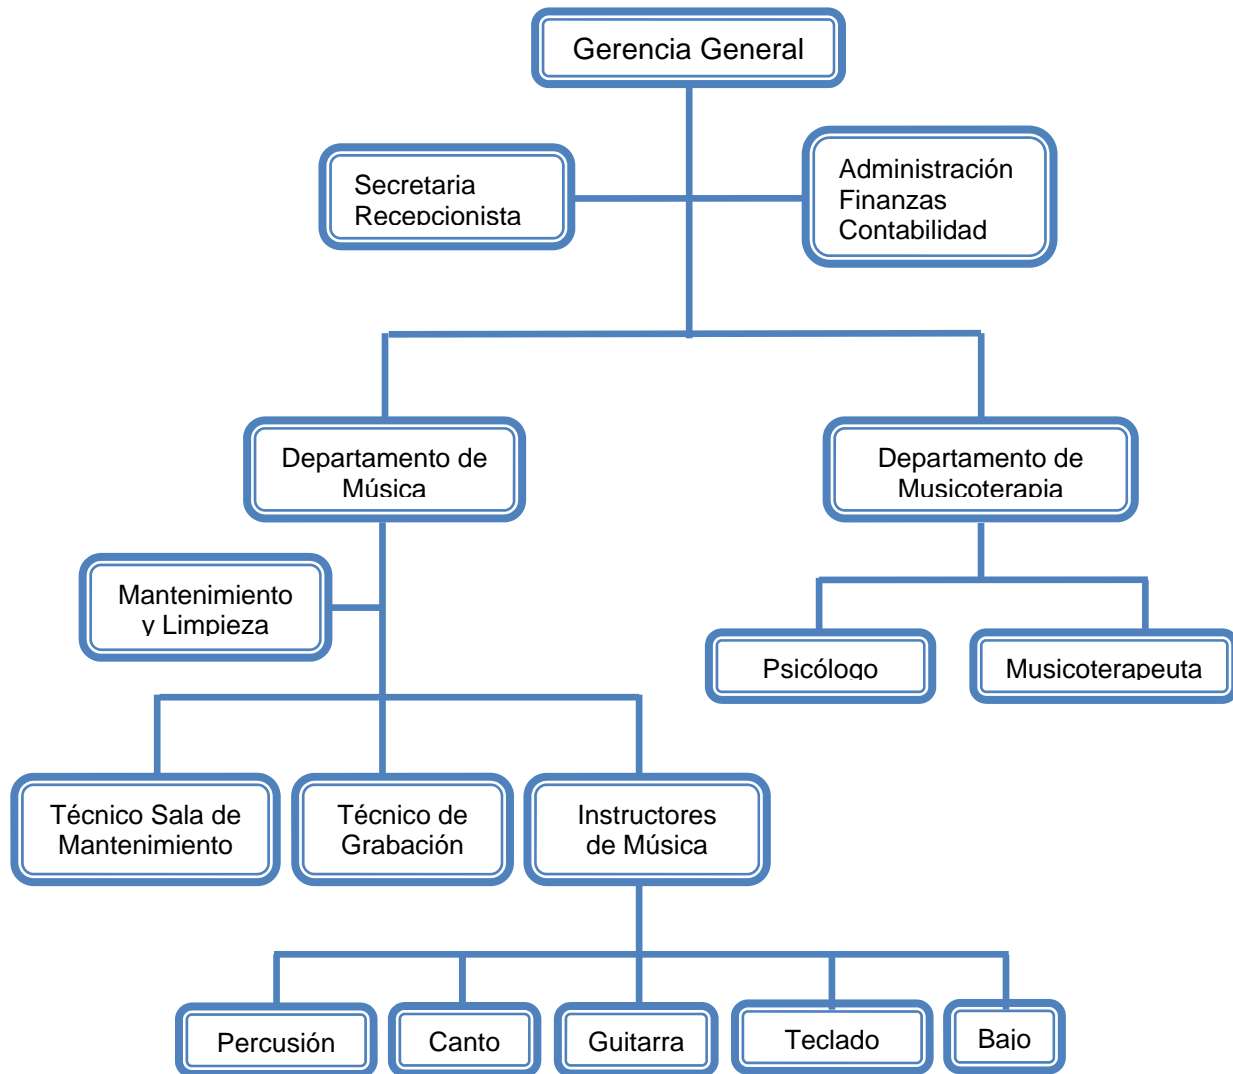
Gerencia General

Secretaria Recepcionista

Administración Finanzas Contabilidad

Departamento de Música

Departamento de Musicoterapia

Mantenimiento y Limpieza

Psicólogo

Musicoterapeuta

Técnico Sala de Mantenimiento

Técnico de Grabación

Instructores de Música

Percusión

Canto

Guitarra

Teclado

Bajo